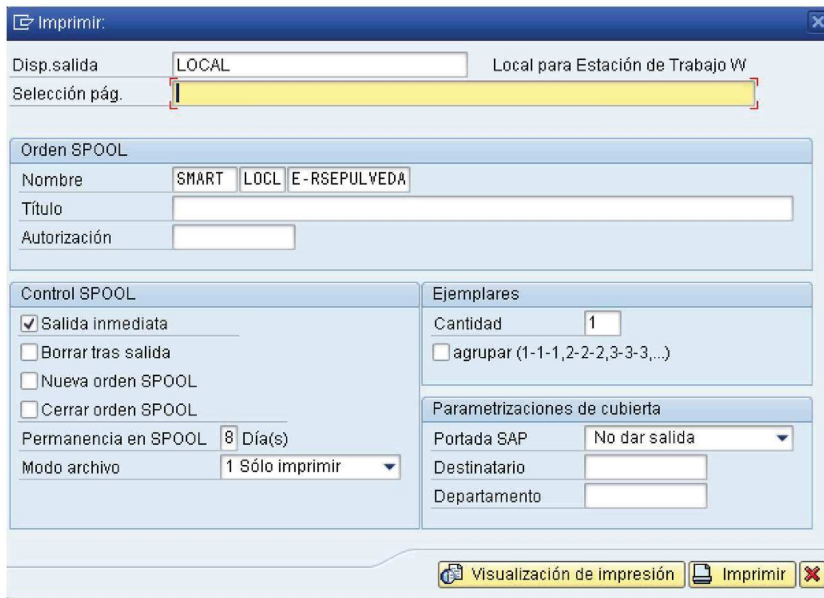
Imprimir:

Disp.salida LOCAL Local para Estación de Trabajo W
Selección pág.

Orden SPOOL
Nombre SMART LOCL E-RSEPULVEDA
Título
Autorización

Control SPOOL
Salida inmediata
Borrar tras salida
Nueva orden SPOOL
Cerrar orden SPOOL
Permanencia en SPOOL 8 Día(s)
Modo archivo 1 Sólo imprimir

Ejemplares
Cantidad 1
agrupar (1-1-1,2-2-2,3-3-3,...)

Parametrizaciones de cubierta
Portada SAP No dar salida
Destinatario
Departamento

Visualización de impresión Imprimir